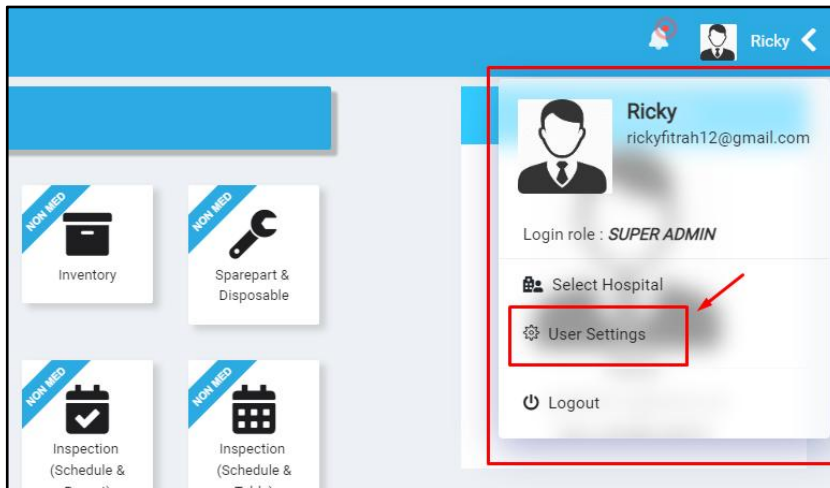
Ricky

Ricky
rickyfitrah12@gmail.com

Login role : SUPER ADMIN

Select Hospital

User Settings

Logout

NON MED
Inventory

NON MED
Sparepart & Disposable

NON MED
Inspection (Schedule & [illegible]

NON MED
Inspection (Schedule & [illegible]